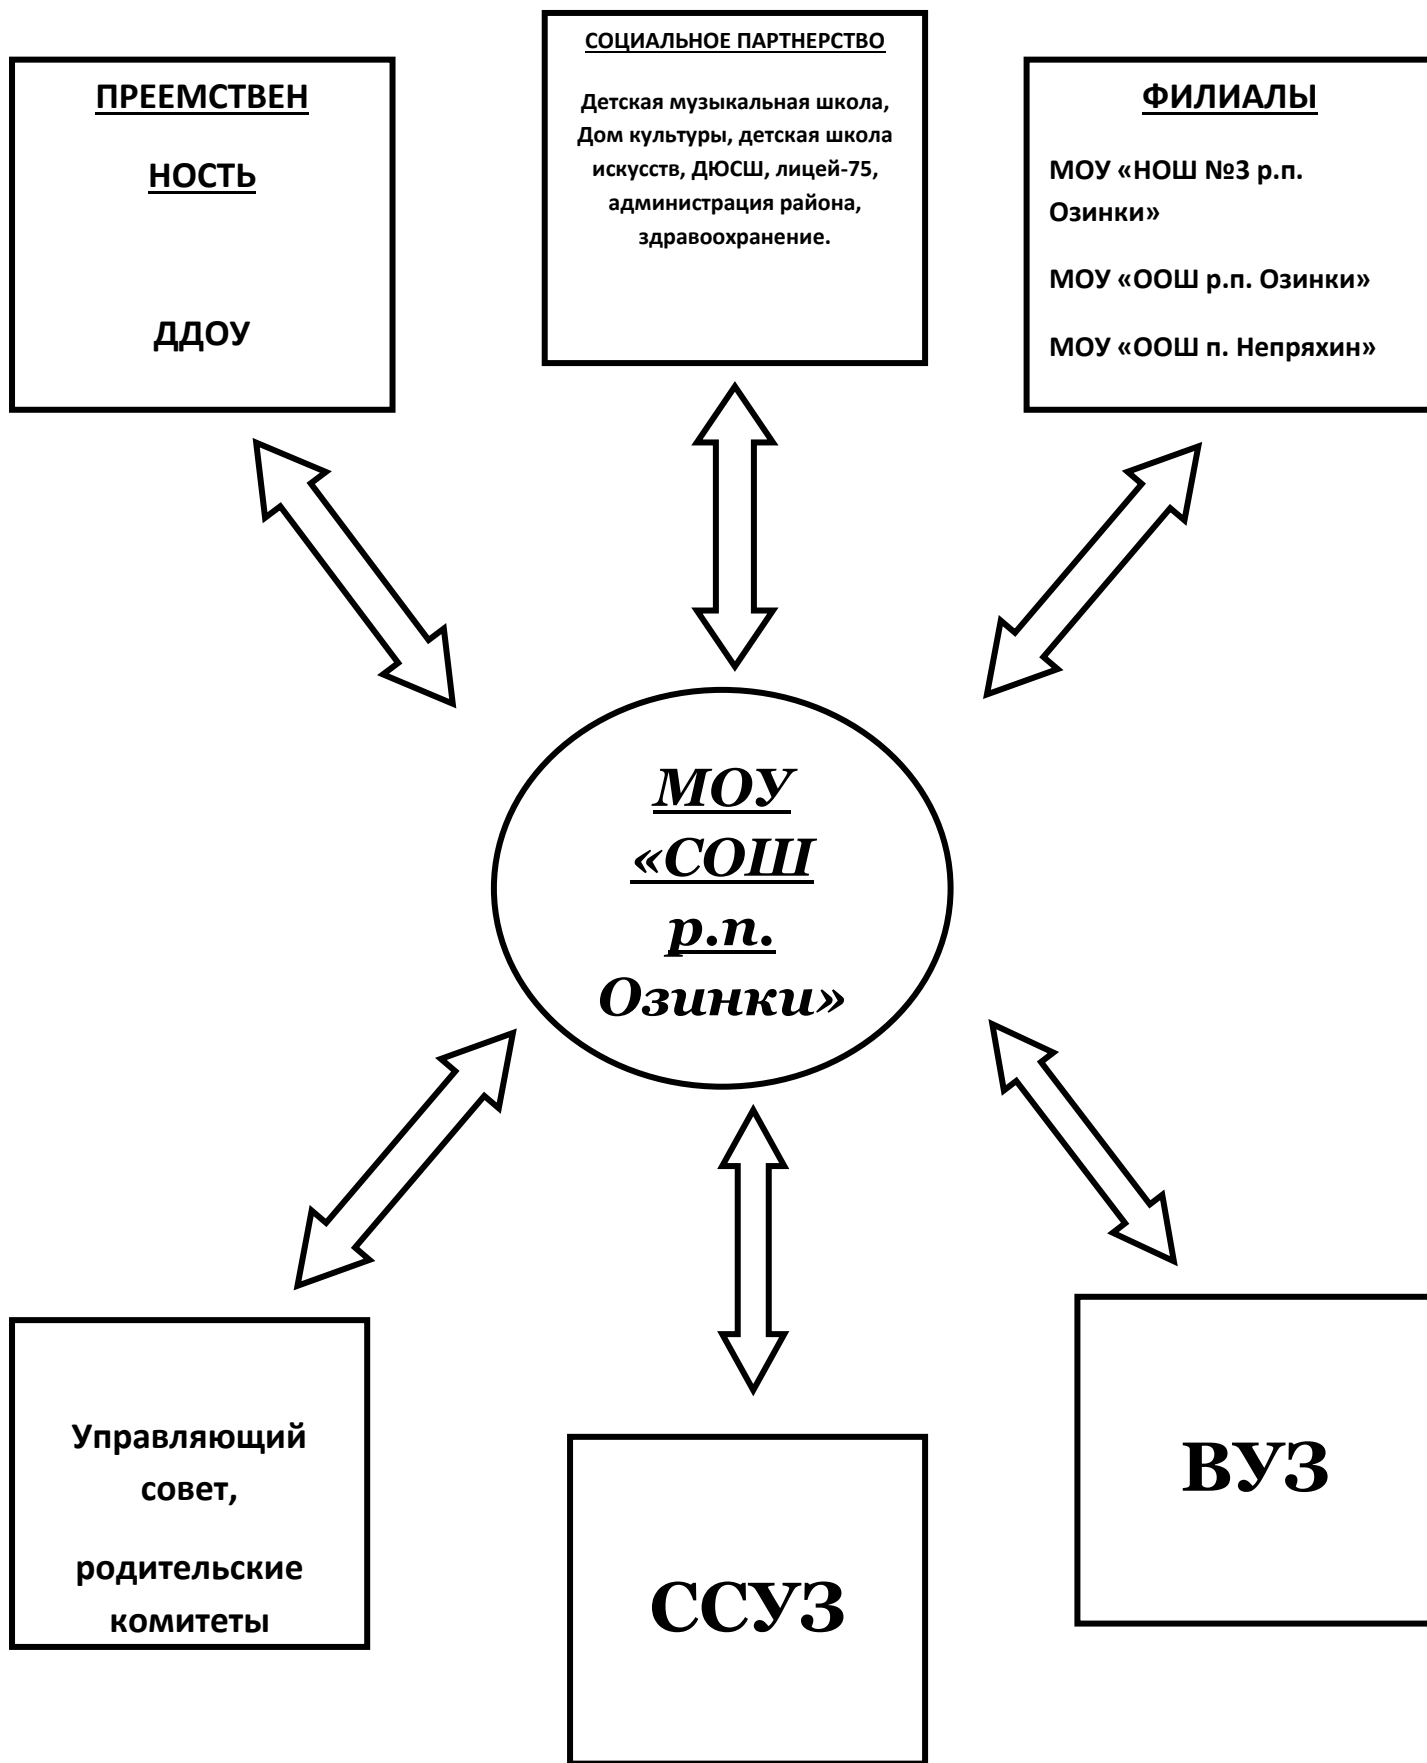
ПРЕЕМСТВЕН

НОСТЬ

ДДОУ

СОЦИАЛЬНОЕ ПАРТНЕРСТВО

Детская музыкальная школа, Дом культуры, детская школа искусств, ДЮСШ, лицей-75, администрация района, здравоохранение.

ФИЛИАЛЫ

МОУ «НОШ №3 р.п. Озинки»

МОУ «ООШ р.п. Озинки»

МОУ «ООШ п. Непряхин»

МОУ «СОШ р.п. Озинки»

Управляющий совет,

родительские комитеты

ССУЗ

ВУЗ